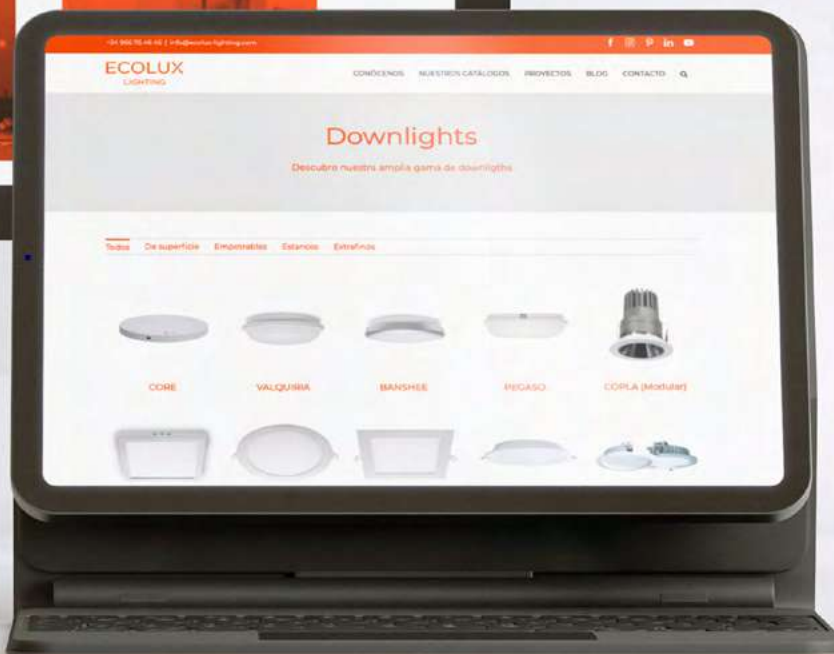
+34 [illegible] | info@ecoluxlighting.com

ECOLUX
LIGHTING

CONÓCENOS NUESTROS CATÁLOGOS PROYECTOS BLOG CONTACTO

Downlights

Descubre nuestra amplia gama de downligths

Todos De superficie Empotrables Estancos Extrafinos

CORE
VALQUIRIA
BANSHEE
PEGASO
COPLA (Modular)